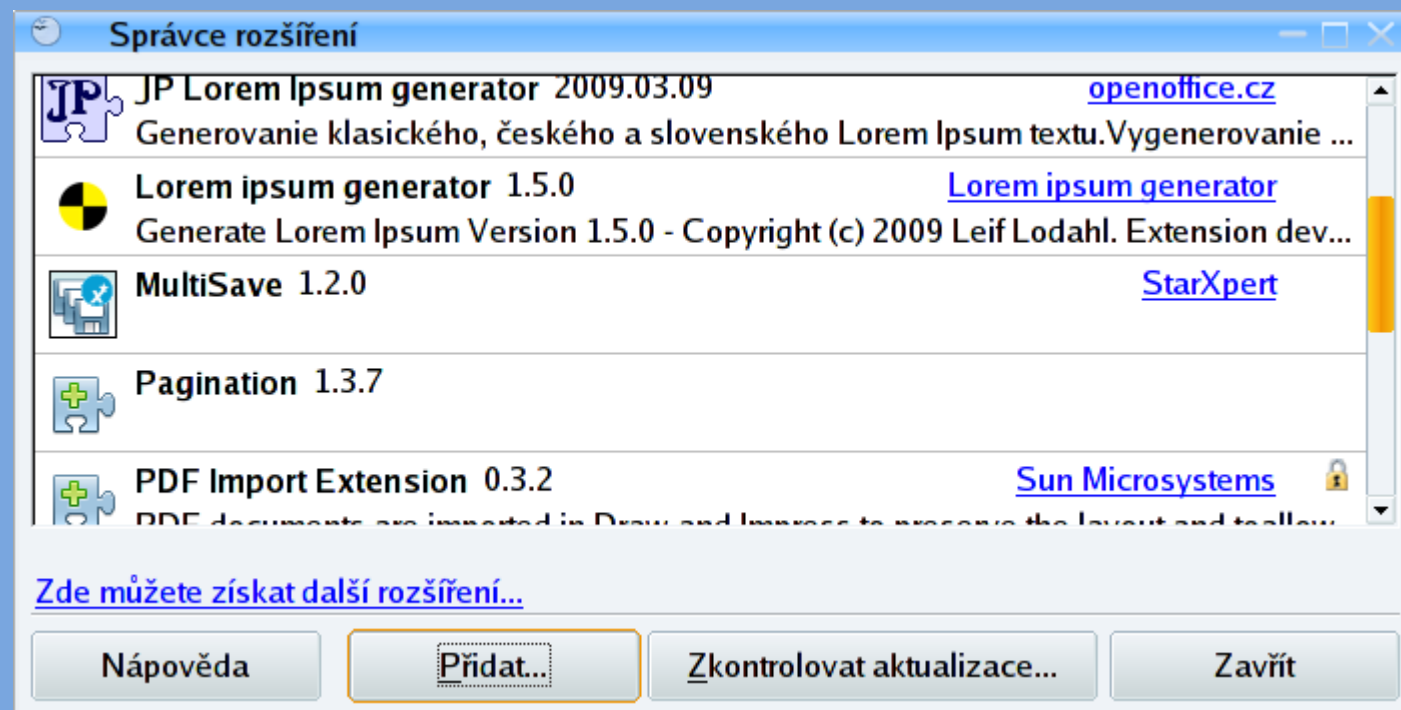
Správce rozšíření

JP Lorem Ipsum generator 2009.03.09 openoffice.cz
Generovanie klasického, českého a slovenského Lorem Ipsum textu.Vygenerovanie ...

Lorem ipsum generator 1.5.0 Lorem ipsum generator
Generate Lorem Ipsum Version 1.5.0 - Copyright (c) 2009 Leif Lodahl. Extension dev...

MultiSave 1.2.0 StarXpert

Pagination 1.3.7

PDF Import Extension 0.3.2 Sun Microsystems
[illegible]

Zde můžete získat další rozšíření...

Nápověda Přidat... Zkontrolovat aktualizace... Zavřít